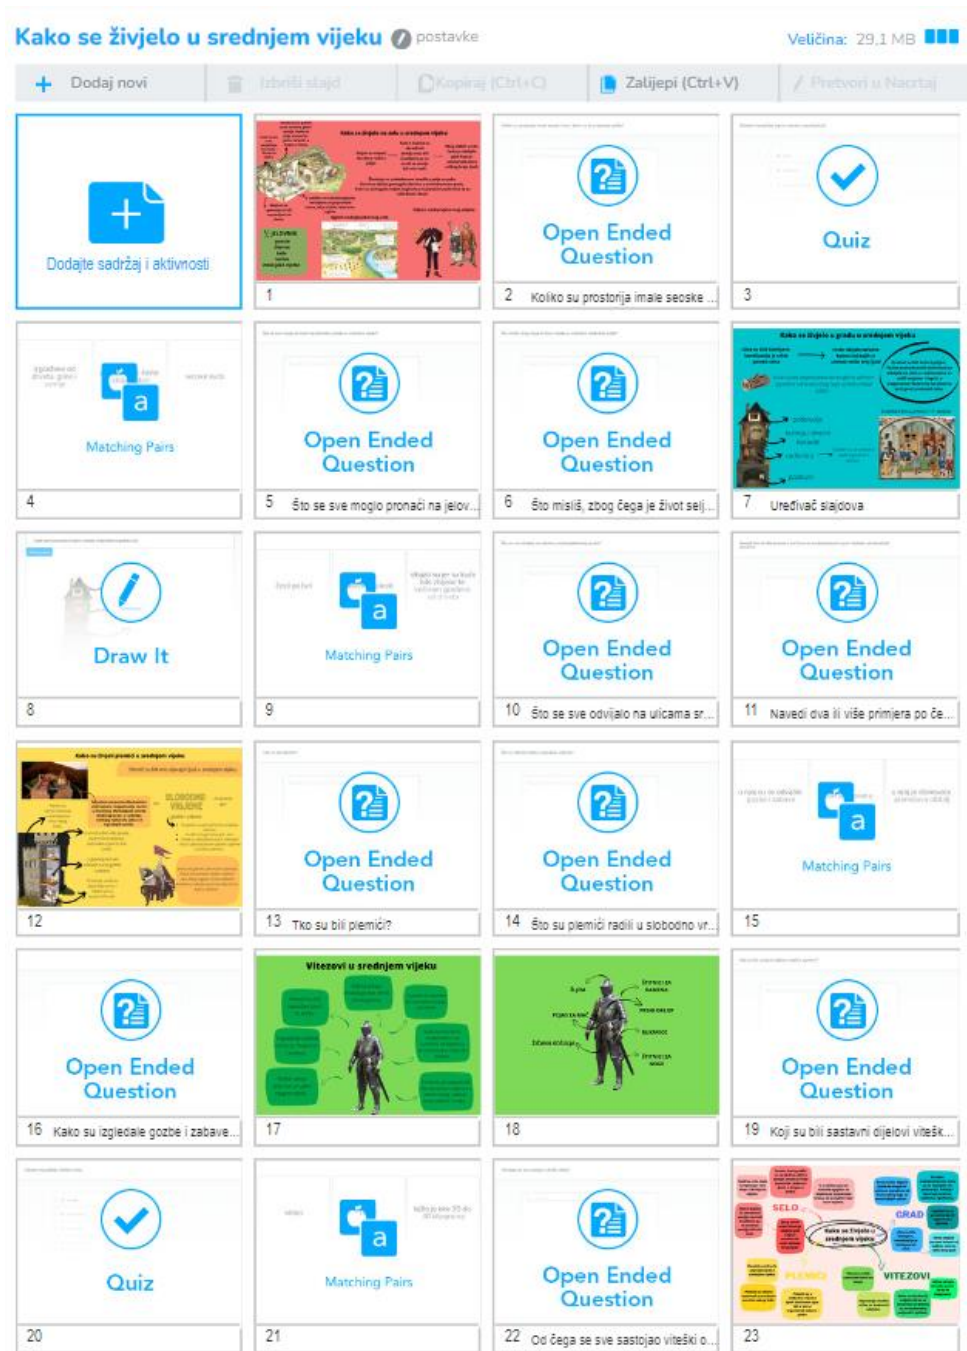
Kako se živjelo u srednjem vijeku postavke

Veličina: 29,1 MB

+ Dodaj novi | Izbriši slajd | Kopiraj (Ctrl+C) | Zalijepi (Ctrl+V) | Pretvori u Nacrtaj

Dodajte sadržaj i aktivnosti

Kako se živjelo na selu u srednjem vijeku

1

Open Ended Question

2 Koliko su prostorija imale seoske ...

Quiz

3

Matching Pairs

4

Open Ended Question

5 Što se sve moglo pronaći na jelov...

Open Ended Question

6 Što misliš, zbog čega je život selj...

Kako se živjelo u gradu u srednjem vijeku

7 Uređivač slajdova

Draw It

8

Matching Pairs

9

Open Ended Question

10 Što se sve odvijalo na ulicama sr...

Open Ended Question

11 Navedi dva ili više primjera po če...

Kako su živjeli plemići u srednjem vijeku

12

Open Ended Question

13 Tko su bili plemići?

Open Ended Question

14 Što su plemići radili u slobodno vr...

Matching Pairs

15

Open Ended Question

16 Kako su izgledale gozbe i zabave...

Vitezovi u srednjem vijeku

17

18

Open Ended Question

19 Koji su bili sastavni dijelovi vitešk...

Quiz

20

Matching Pairs

21

Open Ended Question

22 Od čega se sve sastojao viteški o...

SELO
GRAD
Kako se živjelo u srednjem vijeku
PLEMIĆI
VITEZOVI

23